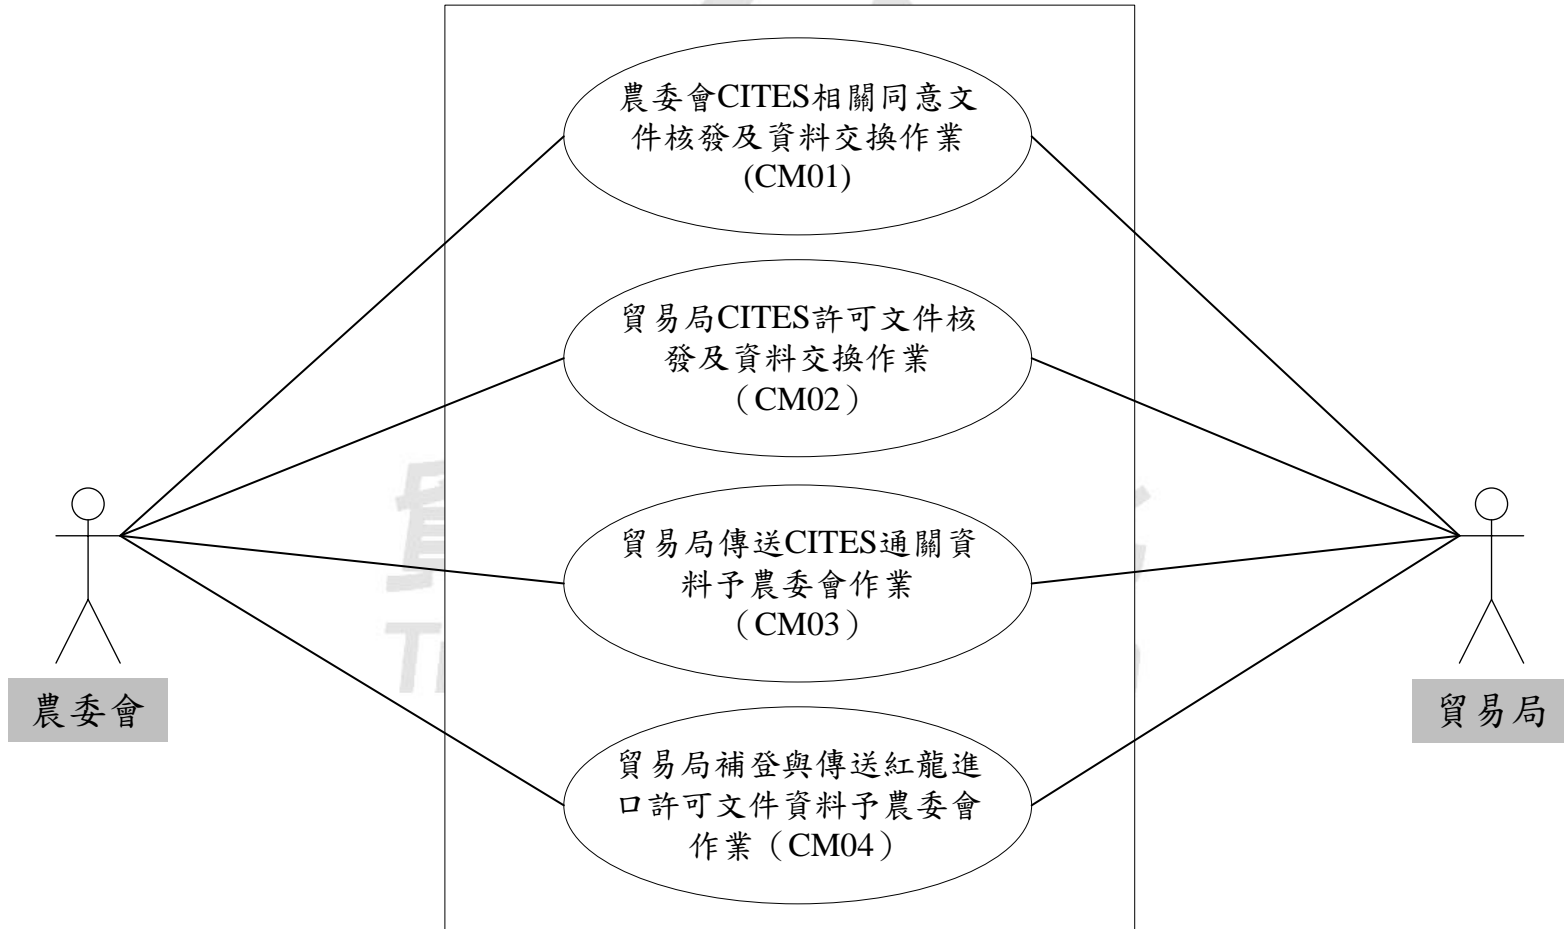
農委會CITES相關同意文件核發及資料交換作業(CM01)

貿易局CITES許可文件核發及資料交換作業（CM02）

貿易局傳送CITES通關資料予農委會作業（CM03）

貿易局補登與傳送紅龍進口許可文件資料予農委會作業（CM04）

農委會

貿易局